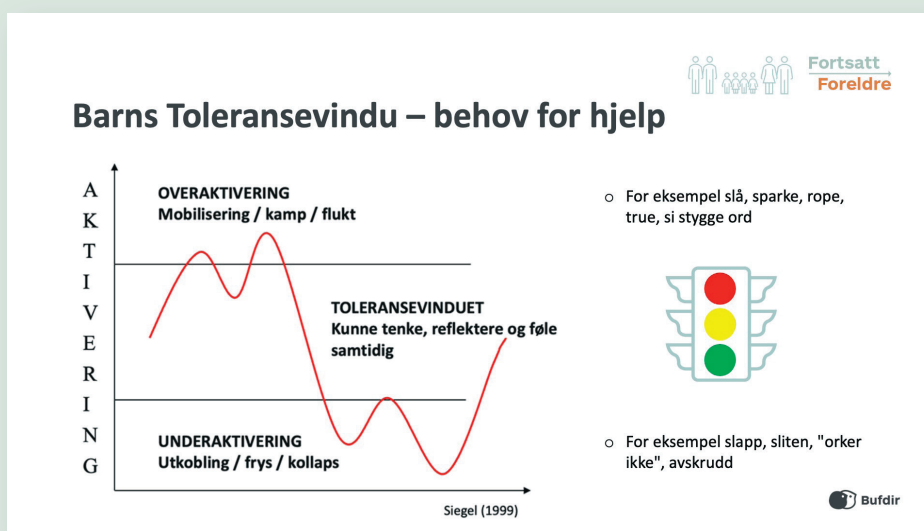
Fortsatt
Foreldre

Barns Toleransevindu – behov for hjelp

A
K
T
I
V
E
R
I
N
G

OVERAKTIVERING
Mobilisering / kamp / flukt

TOLERANSEVINDUET
Kunne tenke, reflektere og føle samtidig

UNDERAKTIVERING
Utkobling / frys / kollaps

Siegel (1999)

o For eksempel slå, sparke, rope, true, si stygge ord

o For eksempel slapp, sliten, "orker ikke", avskrudd

Bufdir